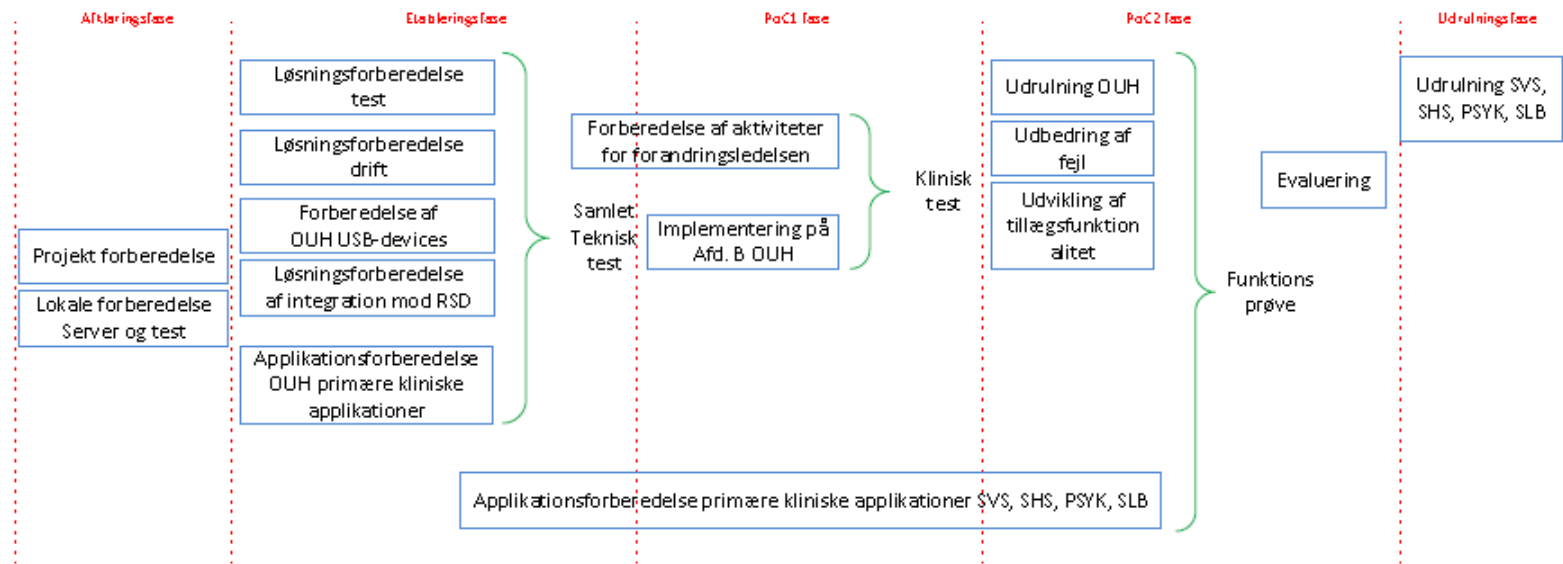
Afklaringsfase

Etableringsfase

PoC1 fase

PoC2 fase

Udrulningsfase

Projekt forberedelse

Lokale forberedelse Server og test

Løsningsforberedelse test

Løsningsforberedelse drift

Forberedelse af OUH USB-devices

Løsningsforberedelse af integration mod RSD

Applikationsforberedelse OUH primære kliniske applikationer

Samlet Teknisk test

Forberedelse af aktiviteter for forandringsledelsen

Implementering på Afd. B OUH

Klinisk test

Udrulning OUH

Udbedring af fejl

Udvikling af tillægsfunktionalitet

Funktions prøve

Evaluering

Udrulning SVS, SHS, PSYK, SLB

Applikationsforberedelse primære kliniske applikationer SVS, SHS, PSYK, SLB